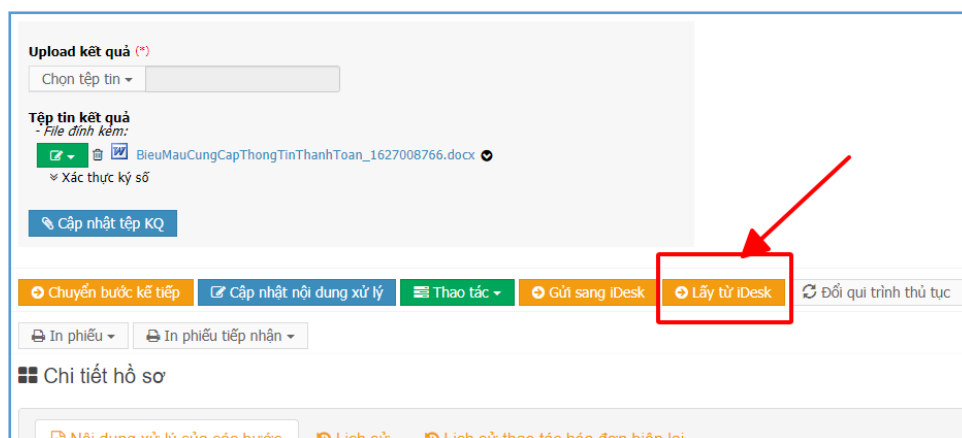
Upload kết quả (*)

Chọn tệp tin

Tệp tin kết quả
- File đính kèm:

BieuMauCungCapThongTinThanhToan_1627008766.docx

Xác thực ký số

Cập nhật tệp KQ

Chuyển bước kế tiếp | Cập nhật nội dung xử lý | Thao tác | Gửi sang iDesk | Lấy từ iDesk | Đổi qui trình thủ tục

In phiếu | In phiếu tiếp nhận

Chi tiết hồ sơ

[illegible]